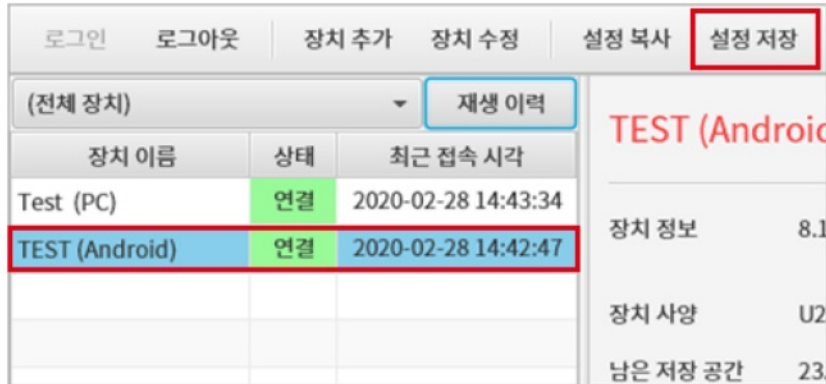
로그인 로그아웃 장치 추가 장치 수정 설정 복사 설정 저장

(전체 장치) 재생 이력

| 장치 이름 | 상태 | 최근 접속 시각 |
|---|---|---|
| Test (PC) | 연결 | 2020-02-28 14:43:34 |
| TEST (Android) | 연결 | 2020-02-28 14:42:47 |

TEST (Androi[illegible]

장치 정보 8.1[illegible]

장치 사양 U2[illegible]

남은 저장 공간 23.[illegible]